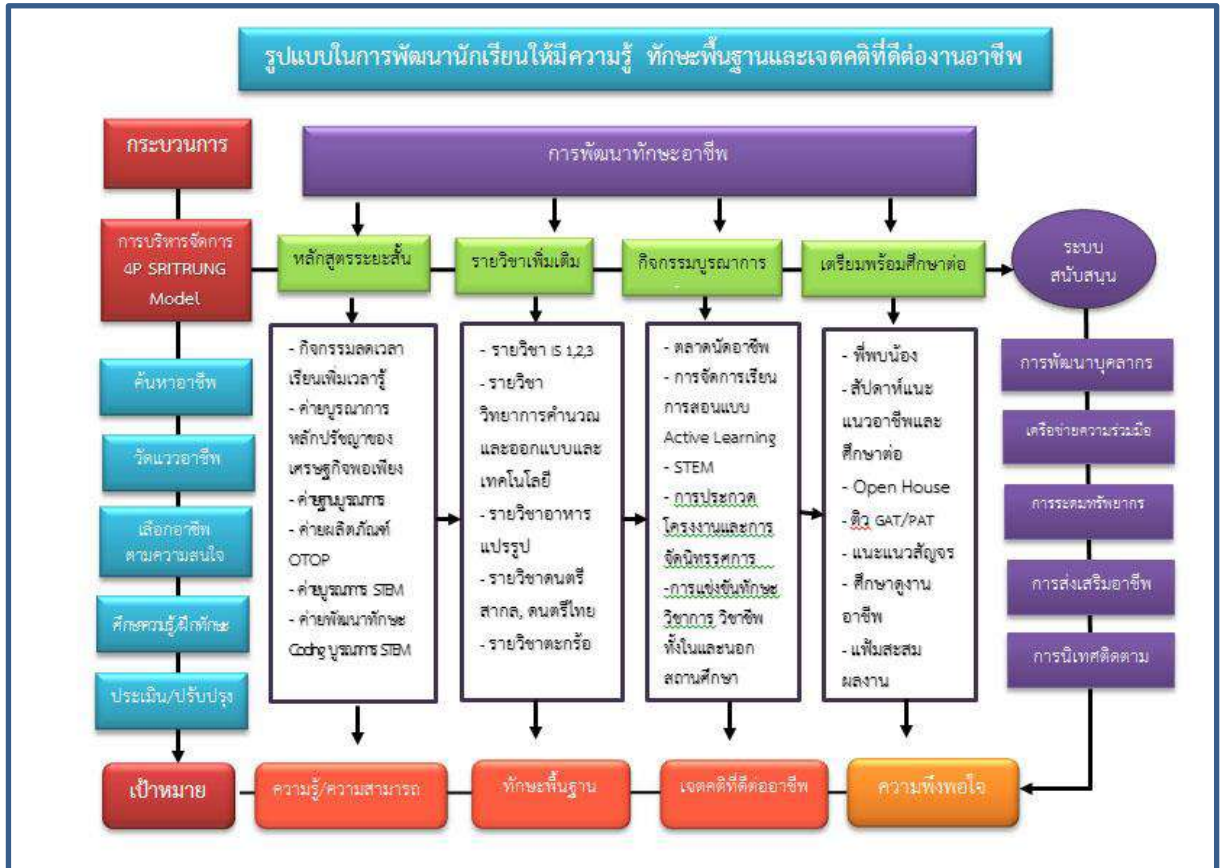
รูปแบบในการพัฒนานักเรียนให้มีความรู้ ทักษะพื้นฐานและเจตคติที่ดีต่องานอาชีพ

กระบวนการ

การพัฒนาทักษะอาชีพ

การบริหารจัดการ 4P SRITRUNG Model

หลักสูตรระยะสั้น

รายวิชาเพิ่มเติม

กิจกรรมบูรณาการ

เตรียมพร้อมศึกษาต่อ

ระบบสนับสนุน

ค้นหาอาชีพ

วัดแววอาชีพ

เลือกอาชีพตามความสนใจ

ศึกษาความรู้/ฝึกทักษะ

ประเมิน/ปรับปรุง

- กิจกรรมลดเวลาเรียนเพิ่มเวลารู้
- ค่ายบูรณาการหลักปรัชญาของเศรษฐกิจพอเพียง
- ค่ายบูรณาการ
- ค่ายผลิตภัณฑ์ OTOP
- ค่ายบูรณาการ STEM
- ค่ายพัฒนาทักษะ Coding บูรณาการ STEM

- รายวิชา IS 1,2,3
- รายวิชาวิทยาการคำนวณและออกแบบและเทคโนโลยี
- รายวิชาอาหารแปรรูป
- รายวิชาดนตรีสากล, ดนตรีไทย
- รายวิชาตะกร้อ

- ตลาดนัดอาชีพ
- การจัดการเรียนการสอนแบบ Active Learning
- STEM
- การประกวดโครงงานและการจัดนิทรรศการ
- การแข่งขันทักษะวิชาการ วิชาชีพ ทั้งในและนอกสถานศึกษา

- พี่พบน้อง
- สัปดาห์แนะแนวอาชีพและศึกษาต่อ
- Open House
- ติว GAT/PAT
- แนะแนวสัญจร
- ศึกษาดูงานอาชีพ
- แฟ้มสะสมผลงาน

การพัฒนาบุคลากร

เครือข่ายความร่วมมือ

การระดมทรัพยากร

การส่งเสริมอาชีพ

การนิเทศติดตาม

เป้าหมาย

ความรู้/ความสามารถ

ทักษะพื้นฐาน

เจตคติที่ดีต่ออาชีพ

ความพึงพอใจ